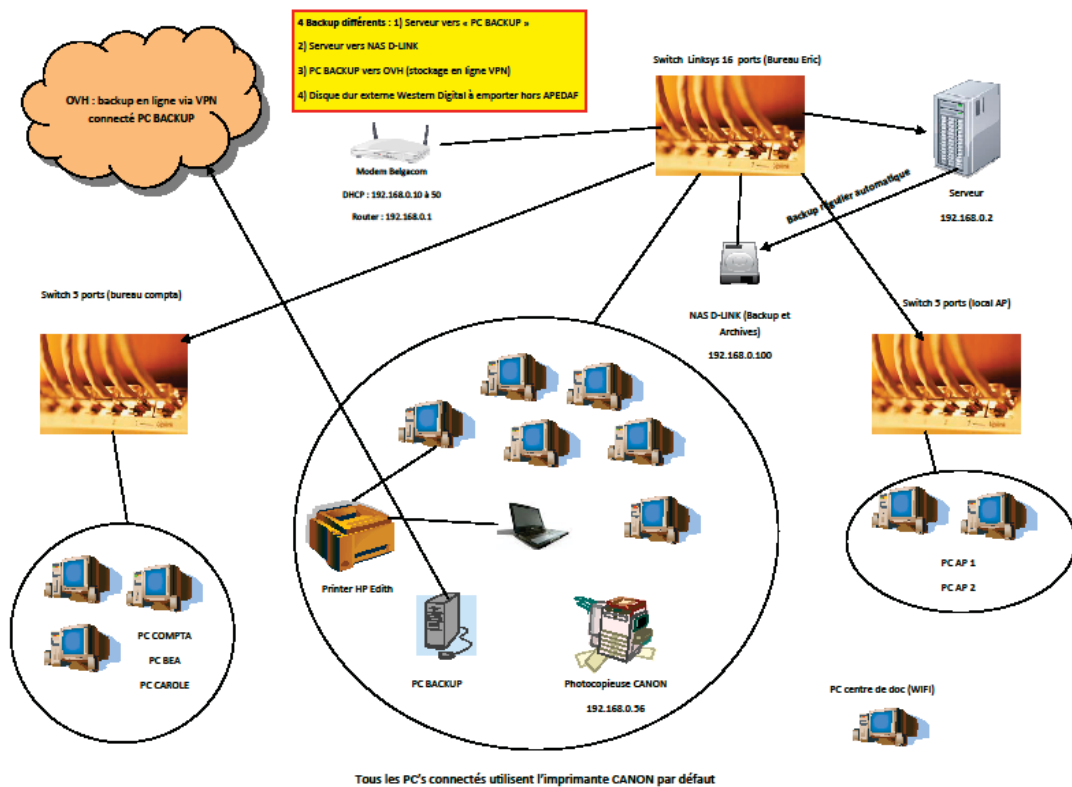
4 Backup différents : 1) Serveur vers « PC BACKUP »

2) Serveur vers NAS D-LINK

3) PC BACKUP vers OVH (stockage en ligne VPN)

4) Disque dur externe Western Digital à emporter hors APEDAF

OVH : backup en ligne via VPN connecté PC BACKUP

Switch Linksys 16 ports (Bureau Eric)

Modem Belgacom

DHCP : 192.168.0.10 à 50

Router : 192.168.0.1

Backup régulier automatique

Serveur

192.168.0.2

NAS D-LINK (Backup et Archives)

192.168.0.100

Switch 5 ports (bureau compta)

Switch 5 ports (local AP)

Printer HP Edith

PC BACKUP

Photocopieuse CANON

192.168.0.56

PC COMPTA

PC BEA

PC CAROLE

PC AP 1

PC AP 2

PC centre de doc (WIFI)

Tous les PC's connectés utilisent l'imprimante CANON par défaut